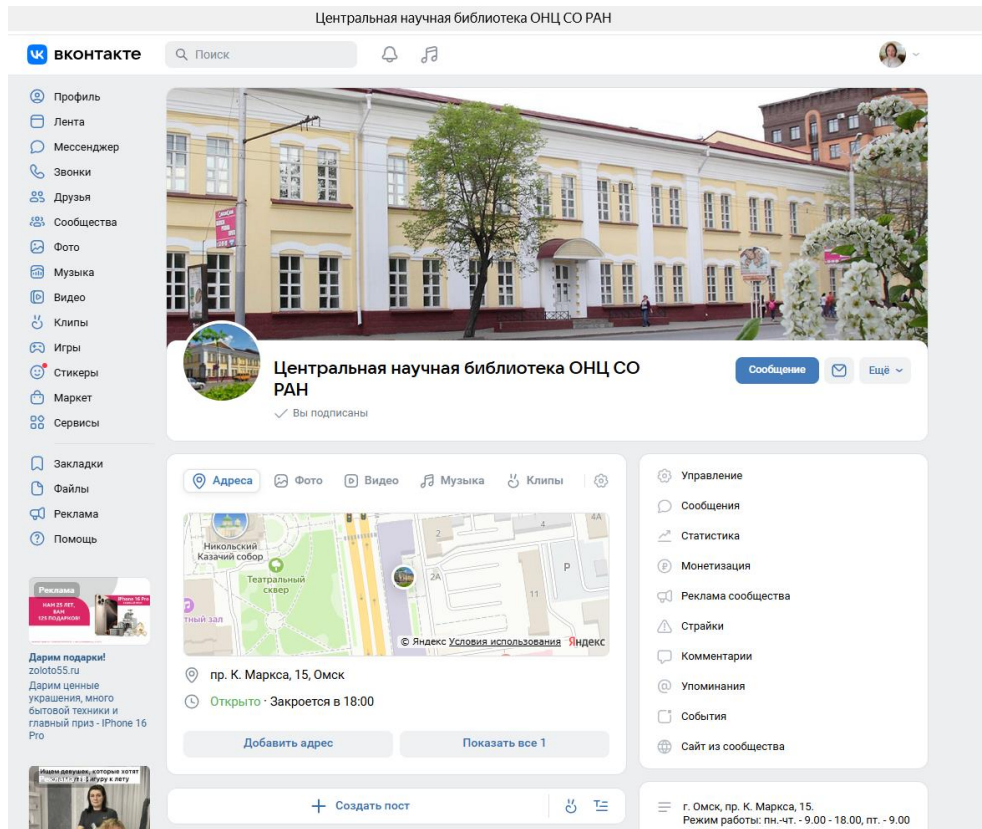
Центральная научная библиотека ОНЦ СО РАН

вконтакте
Поиск

Профиль
Лента
Мессенджер
Звонки
Друзья
Сообщества
Фото
Музыка
Видео
Клипы
Игры
Стикеры
Маркет
Сервисы

Закладки
Файлы
Реклама
Помощь

Реклама
НАМ 25 ЛЕТ, ВАМ 125 ПОДАРКОВ!
iPhone 16 Pro

Дарим подарки!
zoloto55.ru
Дарим ценные украшения, много бытовой техники и главный приз - IPhone 16 Pro

Ищем девушек, которые хотят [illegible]

Центральная научная библиотека ОНЦ СО РАН
Вы подписаны

Сообщение
Ещё

Адреса Фото Видео Музыка Клипы

Никольский Казачий собор
Театральный сквер
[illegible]тный зал
2
4
4А
2А
11
Р
© Яндекс Условия использования Яндекс

пр. К. Маркса, 15, Омск
Открыто · Закроется в 18:00

Добавить адрес
Показать все 1

Создать пост

Управление
Сообщения
Статистика
Монетизация
Реклама сообщества
Страйки
Комментарии
Упоминания
События
Сайт из сообщества

г. Омск, пр. К. Маркса, 15.
Режим работы: пн.-чт. - 9.00 - 18.00, пт. - 9.00